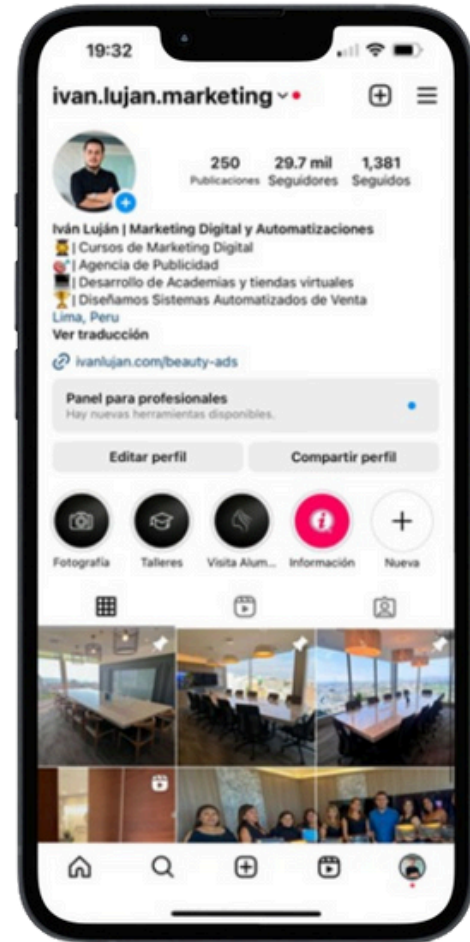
19:32

ivan.lujan.marketing

250 Publicaciones
29.7 mil Seguidores
1,381 Seguidos

Iván Luján | Marketing Digital y Automatizaciones
⌛| Cursos de Marketing Digital
🎯| Agencia de Publicidad
🖥| Desarrollo de Academias y tiendas virtuales
🏆| Diseñamos Sistemas Automatizados de Venta
Lima, Peru
Ver traducción

ivanlujan.com/beauty-ads

Panel para profesionales
Hay nuevas herramientas disponibles.

Editar perfil
Compartir perfil

Fotografía
Talleres
Visita Alum...
Información
Nueva